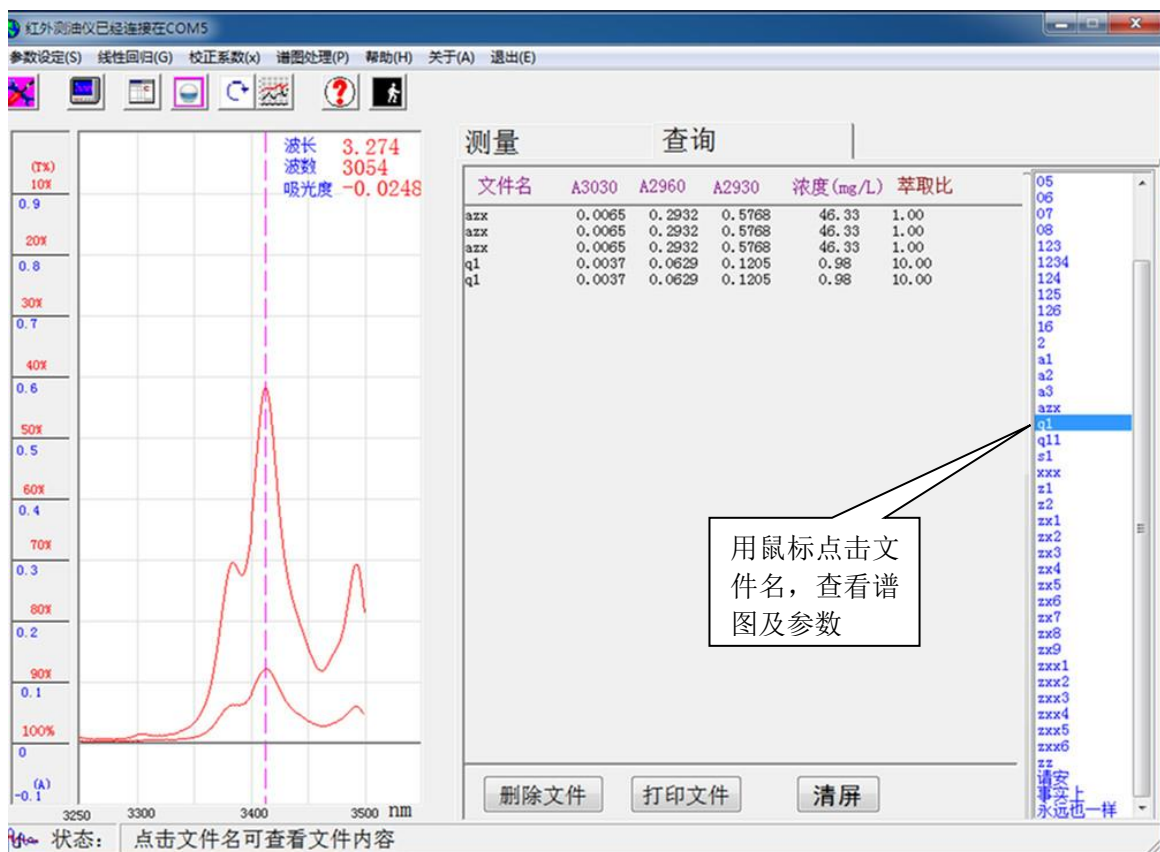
红外测油仪已经连接在COM5

参数设定(S) 线性回归(G) 校正系数(x) 谱图处理(P) 帮助(H) 关于(A) 退出(E)

波长 3.274
波数 3054
吸光度 -0.0248

(T%)
10%
0.9
20%
0.8
30%
0.7
40%
0.6
50%
0.5
60%
0.4
70%
0.3
80%
0.2
90%
0.1
100%
0
(A)
-0.1

3250 3300 3400 3500 nm

测量 查询

| 文件名 | A3030 | A2960 | A2930 | 浓度(mg/L) | 萃取比 |
|---|---|---|---|---|---|
| azx | 0.0065 | 0.2932 | 0.5768 | 46.33 | 1.00 |
| azx | 0.0065 | 0.2932 | 0.5768 | 46.33 | 1.00 |
| azx | 0.0065 | 0.2932 | 0.5768 | 46.33 | 1.00 |
| q1 | 0.0037 | 0.0629 | 0.1205 | 0.98 | 10.00 |
| q1 | 0.0037 | 0.0629 | 0.1205 | 0.98 | 10.00 |

05
06
07
08
123
1234
124
125
126
16
2
a1
a2
a3
azx
q1
q11
s1
xxx
z1
z2
zx1
zx2
zx3
zx4
zx5
zx6
zx7
zx8
zx9
zxx1
zxx2
zxx3
zxx4
zxx5
zxx6
zz
请安
事实上
永远也一样

用鼠标点击文件名，查看谱图及参数

删除文件 打印文件 清屏

状态: 点击文件名可查看文件内容